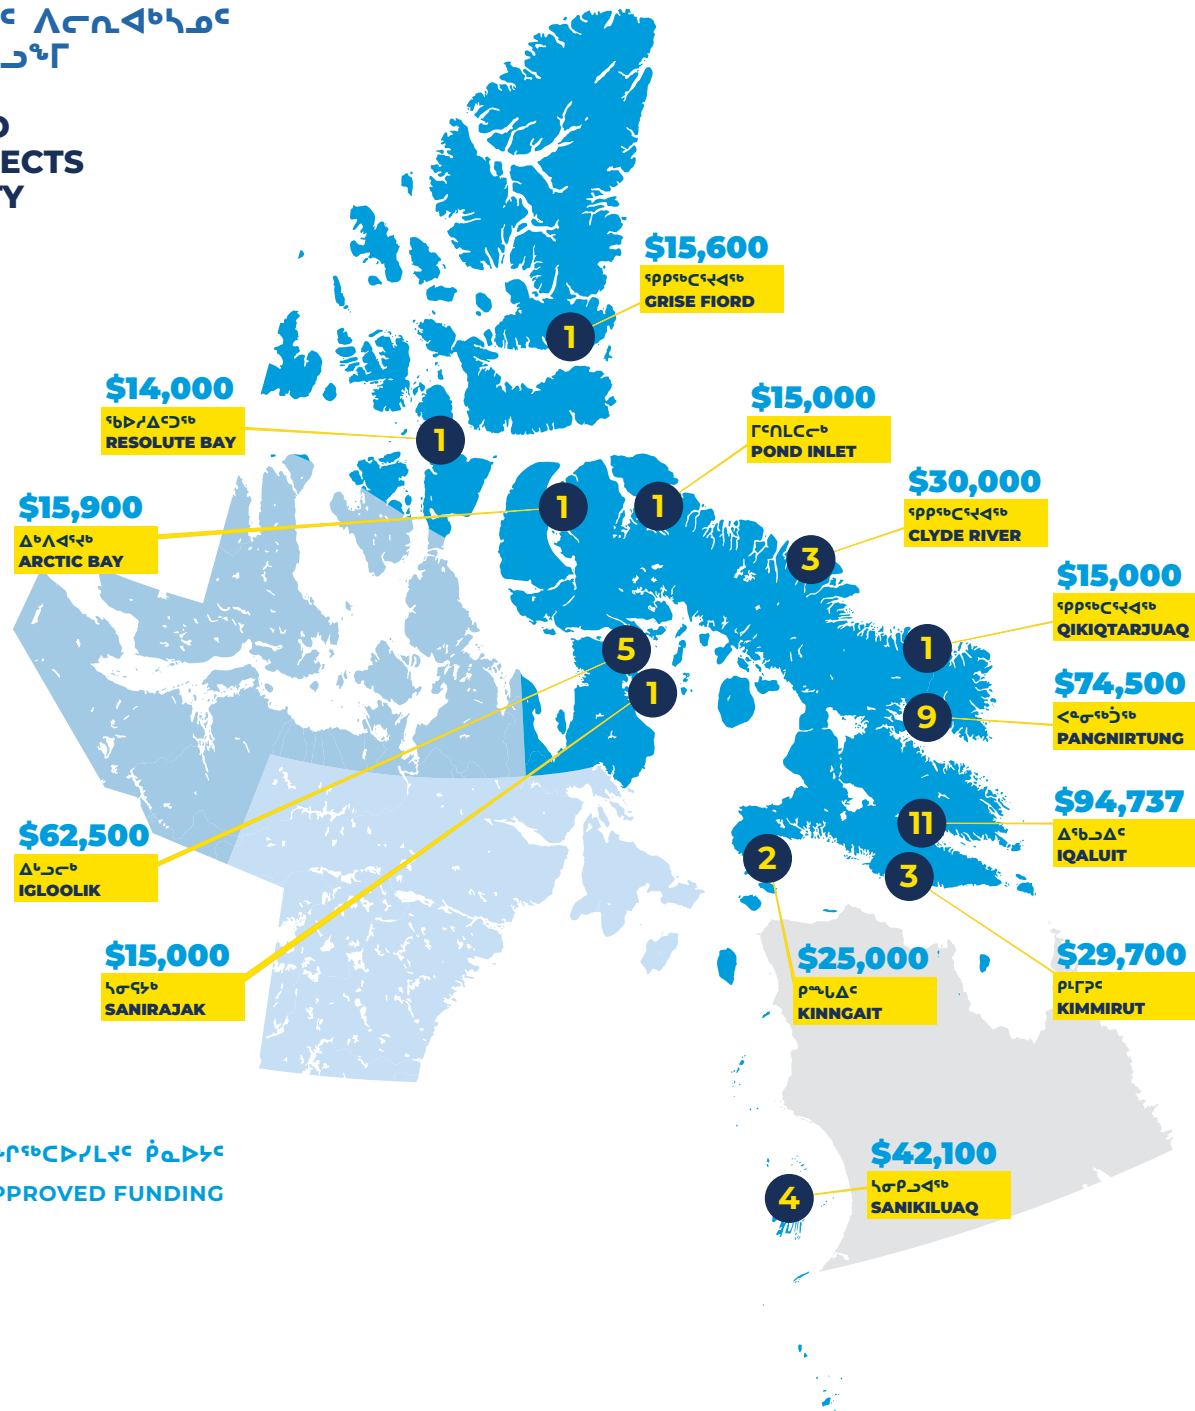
ᑦ ᐱᓕᕆᐊᒃᓴᓄᑦ
ᓗᖕᒥ

D
ECTS
Y

$15,600
ᕿᑭᖅᑕᕐᔪᐊᖅ
GRISE FIORD
1

$14,000
ᖃᐅᓯᐃᑦᑐᖅ
RESOLUTE BAY
1

$15,000
ᒥᑦᑎᒪᑕᓕᒃ
POND INLET
1

$15,900
ᐃᒃᐱᐊᕐᔪᒃ
ARCTIC BAY
1

$30,000
ᕿᑭᖅᑕᕐᔪᐊᖅ
CLYDE RIVER
3

$15,000
ᕿᑭᖅᑕᕐᔪᐊᖅ
QIKIQTARJUAQ
1

5

1

$74,500
ᐸᓐᓂᖅᑑᖅ
PANGNIRTUNG
9

$94,737
ᐃᖃᓗᐃᑦ
IQALUIT
11

$62,500
ᐃᒡᓗᓕᒃ
IGLOOLIK

2

3

$15,000
ᓴᓂᕋᔭᒃ
SANIRAJAK

$25,000
ᑭᙵᐃᑦ
KINNGAIT

$29,700
ᕿᒻᒥᕈᑦ
KIMMIRUT

ᒋᕐᖅᑕᐅᓯᒪᔪᑦ ᑮᓇᐅᔭᑦ
PPROVED FUNDING

$42,100
ᓴᓂᑭᓗᐊᖅ
SANIKILUAQ
4